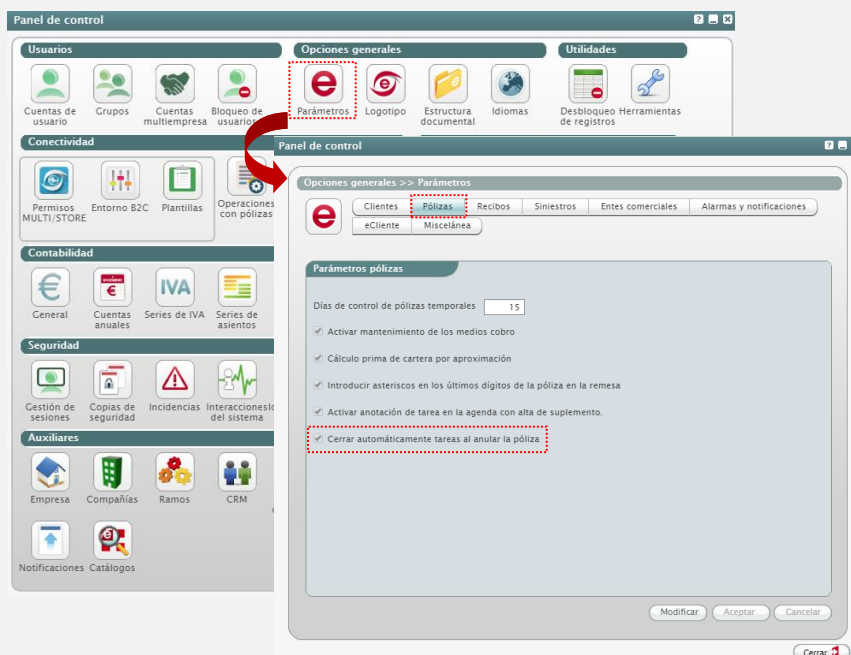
Panel de control

Usuarios

Cuentas de usuario
Grupos
Cuentas multiempresa
Bloqueo de usuarios

Opciones generales

Parámetros
Logotipo
Estructura documental
Idiomas

Utilidades

Desbloqueo de registros
Herramientas

Conectividad

Permisos MULTI/STORE
Entorno B2C
Plantillas
Operaciones con pólizas

Contabilidad

General
Cuentas anuales
Series de IVA
Series de asientos

Seguridad

Gestión de sesiones
Copias de seguridad
Incidencias
Interacciones del sistema

Auxiliares

Empresa
Compañías
Ramos
CRM
Notificaciones
Catálogos

Panel de control

Opciones generales >> Parámetros

Clientes
Pólizas
Recibos
Siniestros
Entes comerciales
Alarmas y notificaciones
eCliente
Miscelánea

Parámetros pólizas

Días de control de pólizas temporales 15

Activar mantenimiento de los medios cobro

Cálculo prima de cartera por aproximación

Introducir asteriscos en los últimos dígitos de la póliza en la remesa

Activar anotación de tarea en la agenda con alta de suplemento.

Cerrar automáticamente tareas al anular la póliza

Modificar
Aceptar
Cancelar

Cerrar